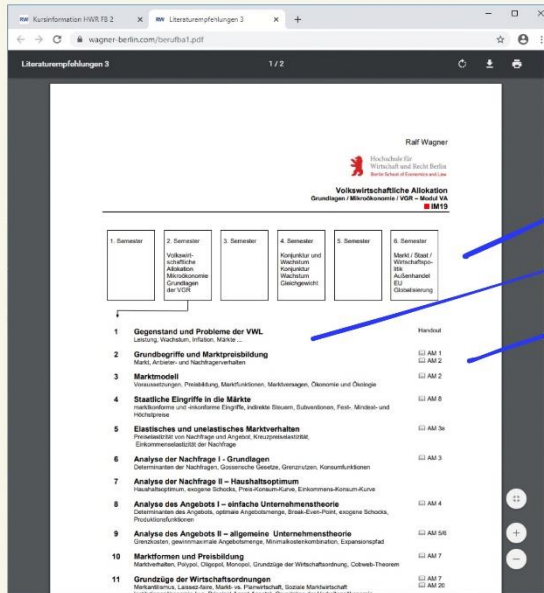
RW Kursinformation HWR FB 2 × RW Literaturempfehlungen 3 × +

wagner-berlin.com/berufba1.pdf

Literaturempfehlungen 3 1 / 2

Ralf Wagner

Hochschule für Wirtschaft und Recht Berlin
Berlin School of Economics and Law

Volkswirtschaftliche Allokation
Grundlagen / Mikroökonomie / VGR – Modul VA
IM19

| 1. Semester | 2. Semester | 3. Semester | 4. Semester | 5. Semester | 6. Semester |
|---|---|---|---|---|---|
| | Volkswirtschaftliche Allokation Mikroökonomie Grundlagen der VGR | | Konjunktur und Wachstum Konjunktur Wachstum Gleichgewicht | | Markt / Staat / Wirtschaftspolitik Außenhandel EU Globalisierung |

Handout

1 Gegenstand und Probleme der VWL
Leistung, Wachstum, Inflation, Märkte ...

2 Grundbegriffe und Marktpreisbildung
Markt, Anbieter- und Nachfragerverhalten
AM 1
AM 2

3 Marktmodell
Voraussetzungen, Preisbildung, Marktfunktionen, Marktversagen, Ökonomie und Ökologie
AM 2

4 Staatliche Eingriffe in die Märkte
marktkonforme und -inkonforme Eingriffe, indirekte Steuern, Subventionen, Fest-, Mindest- und Höchstpreise
AM 8

5 Elastisches und unelastisches Marktverhalten
Preiselastizität von Nachfrage und Angebot, Kreuzpreiselastizität, Einkommenselastizität der Nachfrage
AM 3a

6 Analyse der Nachfrage I - Grundlagen
Determinanten der Nachfragen, Gossensche Gesetze, Grenznutzen, Konsumfunktionen
AM 3

7 Analyse der Nachfrage II – Haushaltsoptimum
Haushaltsoptimum, exogene Schocks, Preis-Konsum-Kurve, Einkommens-Konsum-Kurve

8 Analyse des Angebots I – einfache Unternehmenstheorie
Determinanten des Angebots, optimale Angebotsmenge, Break-Even-Point, exogene Schocks, Produktionsfunktionen
AM 4

9 Analyse des Angebots II – allgemeine Unternehmenstheorie
Grenzkosten, gewinnmaximale Angebotsmenge, Minimalkostenkombination, Expansionspfad
AM 5/6

10 Marktformen und Preisbildung
Marktverhalten, Polypol, Oligopol, Monopol, Grundzüge der Wirtschaftsordnung, Cobweb-Theorem
AM 7

11 Grundzüge der Wirtschaftsordnungen
Merkantilismus, Laissez-faire, Markt- vs. Planwirtschaft, Soziale Marktwirtschaft
AM 7
AM 20